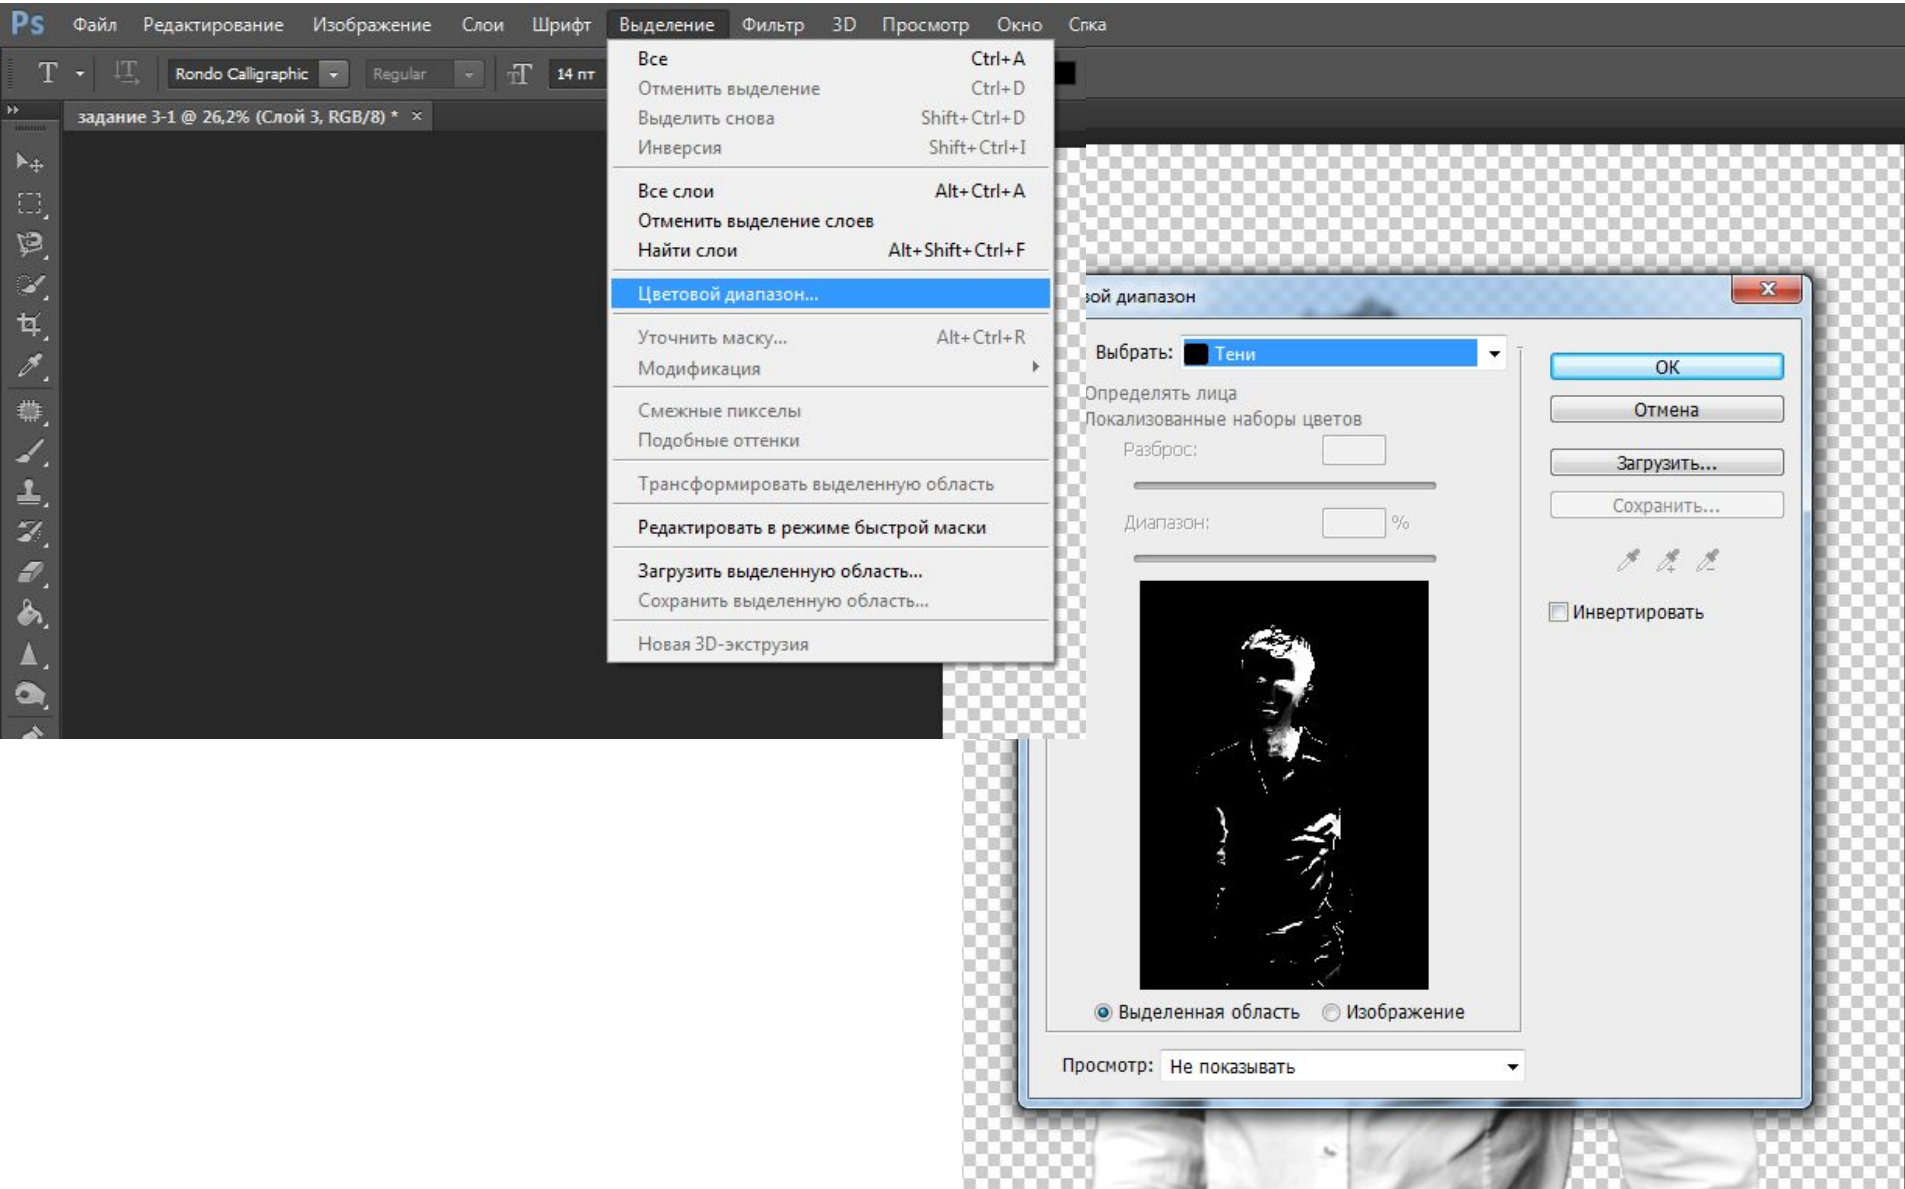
Ps Файл Редактирование Изображение Слои Шрифт Выделение Фильтр 3D Просмотр Окно Спка

T Rondo Calligraphic Regular 14 пт

задание 3-1 @ 26,2% (Слой 3, RGB/8) * ×

Все Ctrl+A
Отменить выделение Ctrl+D
Выделить снова Shift+Ctrl+D
Инверсия Shift+Ctrl+I
Все слои Alt+Ctrl+A
Отменить выделение слоев
Найти слои Alt+Shift+Ctrl+F
Цветовой диапазон...
Уточнить маску... Alt+Ctrl+R
Модификация
Смежные пикселы
Подобные оттенки
Трансформировать выделенную область
Редактировать в режиме быстрой маски
Загрузить выделенную область...
Сохранить выделенную область...
Новая 3D-экструзия

ой диапазон

Выбрать: Тени
Определять лица
Локализованные наборы цветов
Разброс:
Диапазон: %

OK
Отмена
Загрузить...
Сохранить...
Инвертировать

Выделенная область Изображение

Просмотр: Не показывать